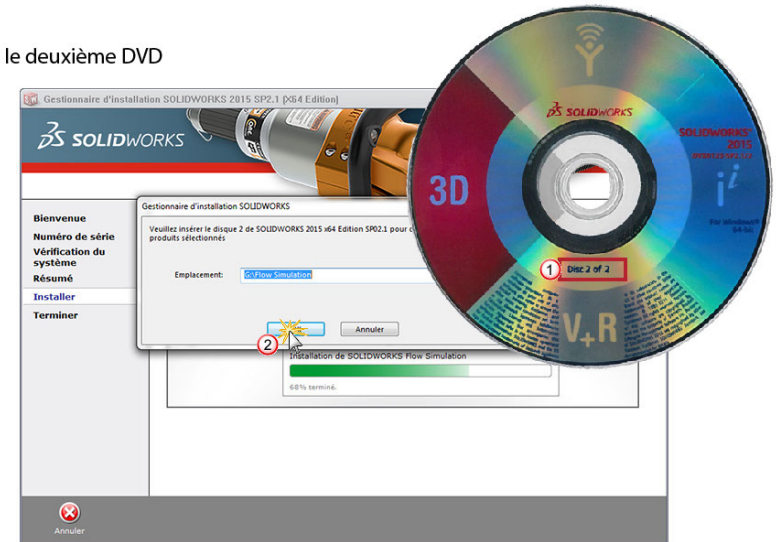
le deuxième DVD

Gestionnaire d'installation SOLIDWORKS 2015 SP2.1 [x64 Edition]

SOLIDWORKS

Bienvenue
Numéro de série
Vérification du système
Résumé
Installer
Terminer

Gestionnaire d'installation SOLIDWORKS

Veuillez insérer le disque 2 de SOLIDWORKS 2015 x64 Edition SP02.1 pour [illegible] produits sélectionnés

Emplacement: G:\Flow Simulation

2

Annuler

Installation de SOLIDWORKS Flow Simulation

68% terminé.

Annuler

SOLIDWORKS

SOLIDWORKS 2015

3D

1 Disc 2 of 2

V+R